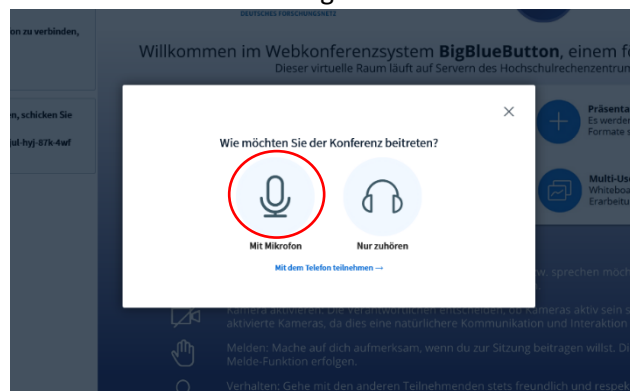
DEUTSCHES FORSCHUNGSNETZ

on zu verbinden,

Willkommen im Webkonferenzsystem **BigBlueButton**, einem f

Dieser virtuelle Raum läuft auf Servern des Hochschulrechenzentrum

n, schicken Sie

ul-hyj-87k-4wf

Präsenta
Es werde
Formate

Multi-Us
Whiteboa
Erarbeitu

w. sprechen möch

Kamera aktivieren: Die Verantwortlichen entscheiden, ob Kameras aktiv sein
aktivierte Kameras, da dies eine natürlichere Kommunikation und Interaktion

Melden: Mache auf dich aufmerksam, wenn du zur Sitzung beitragen willst. Di
Melde-Funktion erfolgen.

Verhalten: Gehe mit den anderen Teilnehmenden stets freundlich und respek

×

Wie möchten Sie der Konferenz beitreten?

Mit Mikrofon

Nur zuhören

Mit dem Telefon teilnehmen →